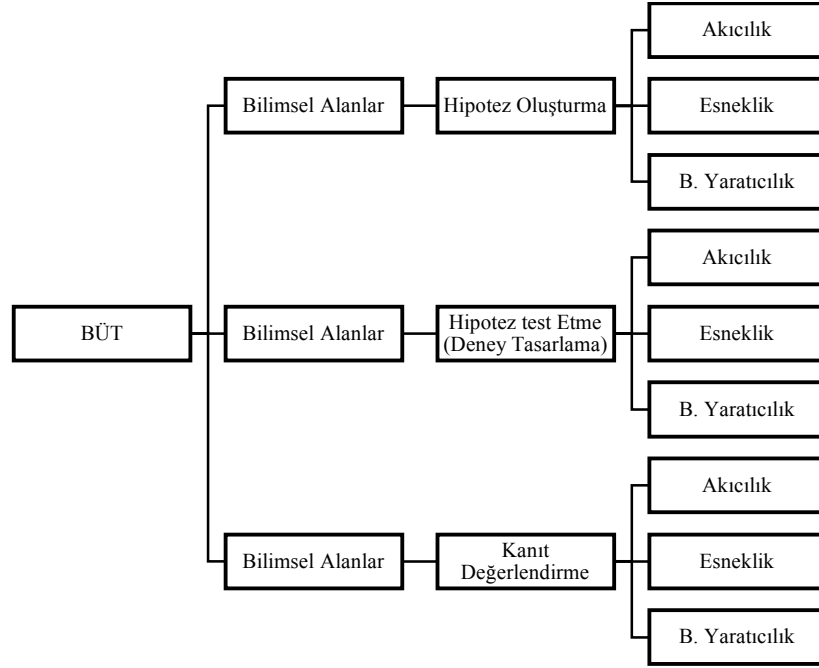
BÜT

Bilimsel Alanlar

Hipotez Oluşturma

Akıcılık

Esneklik

B. Yaratıcılık

Bilimsel Alanlar

Hipotez test Etme (Deney Tasarlama)

Akıcılık

Esneklik

B. Yaratıcılık

Bilimsel Alanlar

Kanıt Değerlendirme

Akıcılık

Esneklik

B. Yaratıcılık